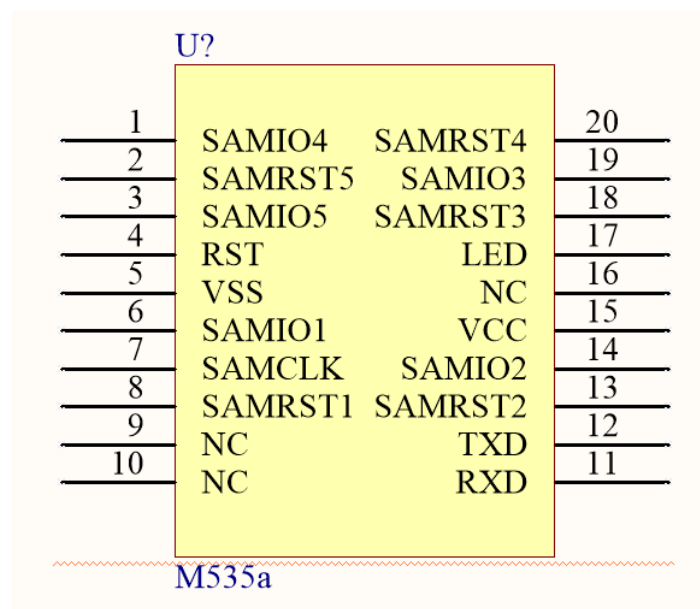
U?

| 1 | SAMIO4 | SAMRST4 | 20 |
|---|---|---|---|
| 2 | SAMRST5 | SAMIO3 | 19 |
| 3 | SAMIO5 | SAMRST3 | 18 |
| 4 | RST | LED | 17 |
| 5 | VSS | NC | 16 |
| 6 | SAMIO1 | VCC | 15 |
| 7 | SAMCLK | SAMIO2 | 14 |
| 8 | SAMRST1 | SAMRST2 | 13 |
| 9 | NC | TXD | 12 |
| 10 | NC | RXD | 11 |

M535a